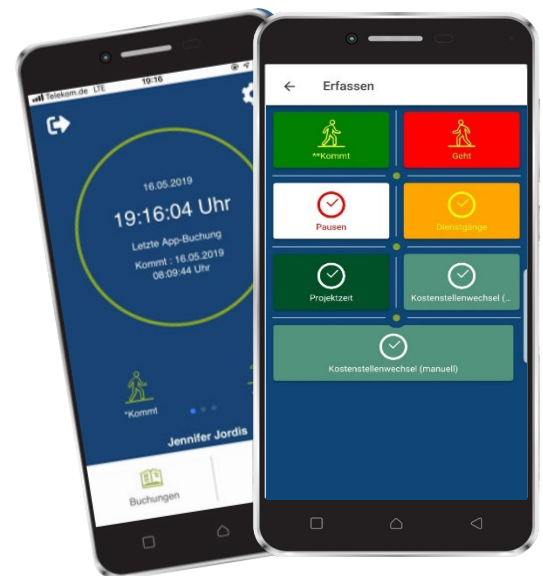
Telekom.de LTE
19:16

16.05.2019
19:16:04 Uhr
Letzte App-Buchung
Kommt : 16.05.2019
08:09:44 Uhr

*Kommt

Jennifer Jordis

Buchungen

Erfassen

**Kommt
Geht
Pausen
Dienstgänge
Projektzeit
Kostenstellenwechsel (...
Kostenstellenwechsel (manuell)